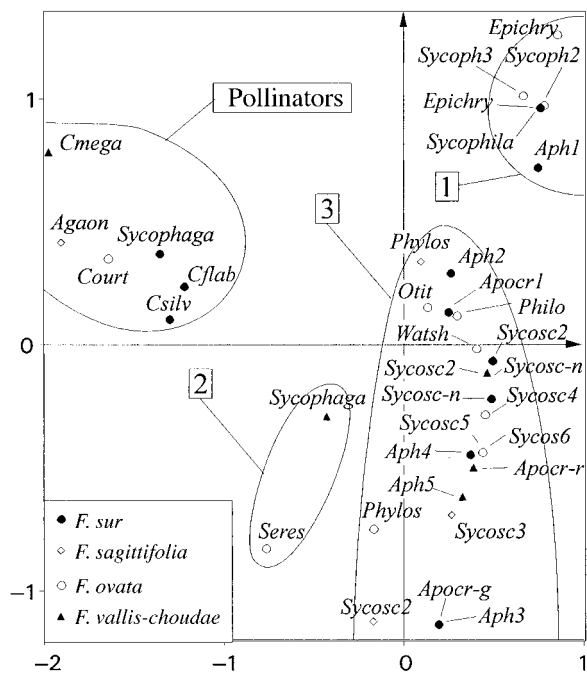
Pollinators

Cmega
Agaon
Sycophaga
Court
Cflab
Csilv

1
Epichry
Sycoph3
Sycoph2
Epichry
Sycophila
Aph1

3
Phylos
Aph2
Apocr1
Otit
Philo
Watsh
Sycosc2
Sycosc2
Sycosc-n
Sycosc-n
Sycosc4
Sycosc5
Sycos6
Aph4
Apocr-r
Aph5
Phylos
Sycosc3
Apocr-g
Sycosc2
Aph3

2
Sycophaga
Seres

F. sur
F. sagittifolia
F. ovata
F. vallis-choudae

1
0
−1
−2
−1
0
1